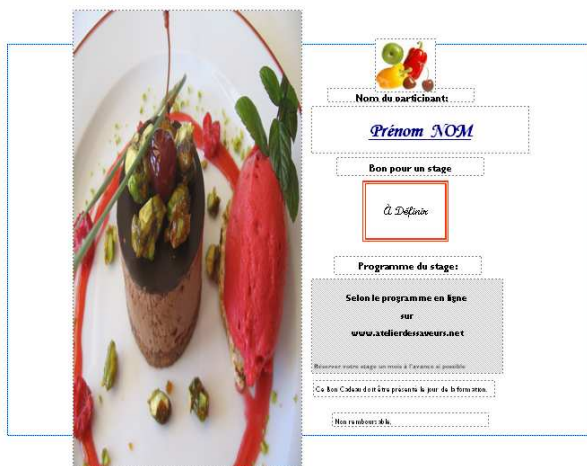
Nom du participant:

Prénom NOM

Bon pour un stage

À Définir

Programme du stage:

Selon le programme en ligne
sur
www.atelierdessaveurs.net

Réserver votre stage un mois à l'avance si possible

Ce Bon Cadeau doit être présenté le jour de la formation.

Non remboursable.